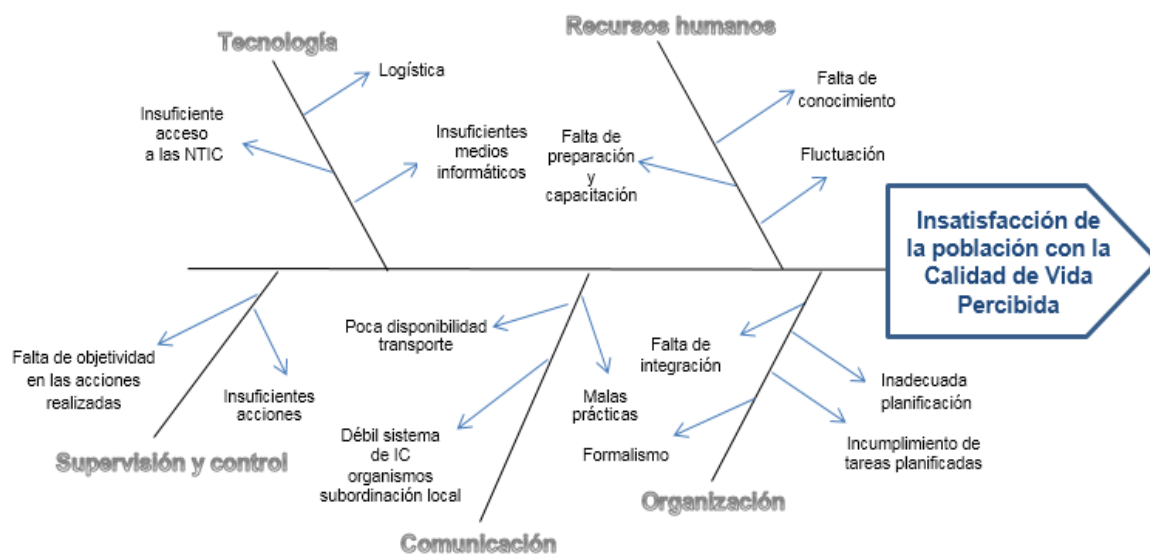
Tecnología

Logística

Insuficiente acceso a las NTIC

Insuficientes medios informáticos

Recursos humanos

Falta de conocimiento

Falta de preparación y capacitación

Fluctuación

Insatisfacción de la población con la Calidad de Vida Percibida

Falta de objetividad en las acciones realizadas

Insuficientes acciones

Supervisión y control

Poca disponibilidad transporte

Débil sistema de IC organismos subordinación local

Malas prácticas

Comunicación

Falta de integración

Formalismo

Inadecuada planificación

Incumplimiento de tareas planificadas

Organización